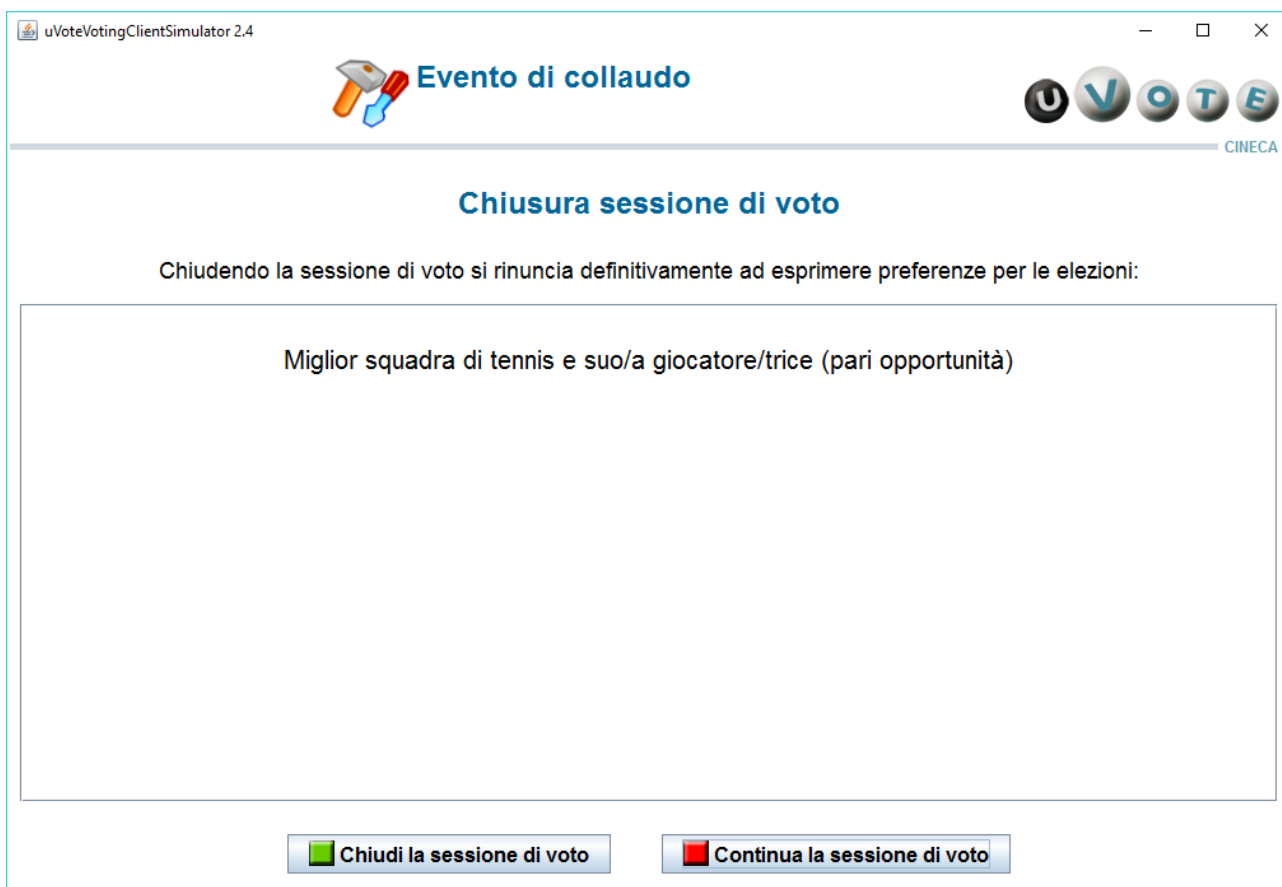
uVoteVotingClientSimulator 2.4

Evento di collaudo

UVOTE

CINECA

Chiusura sessione di voto

Chiudendo la sessione di voto si rinuncia definitivamente ad esprimere preferenze per le elezioni:

Miglior squadra di tennis e suo/a giocatore/trice (pari opportunità)

Chiudi la sessione di voto

Continua la sessione di voto